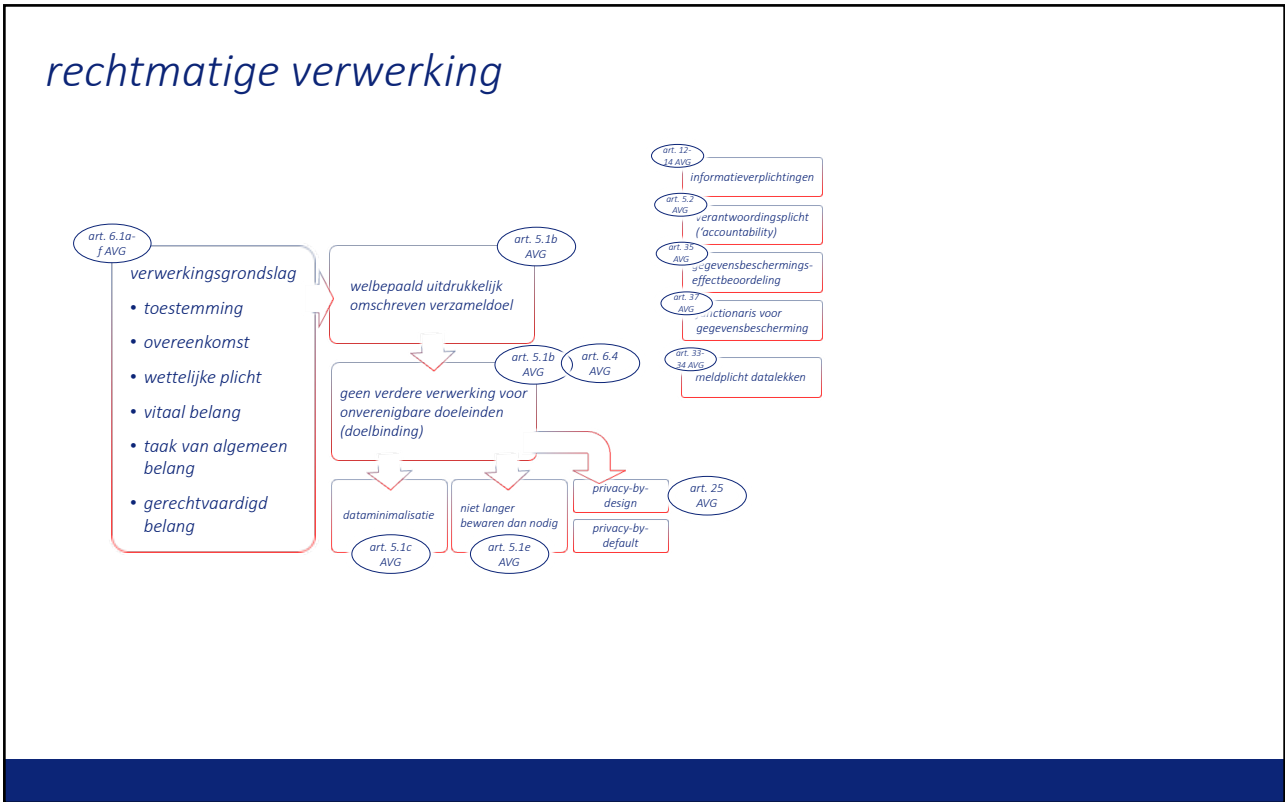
rechtmatige verwerking

art. 6.1a-f AVG

verwerkingsgrondslag

• toestemming
• overeenkomst
• wettelijke plicht
• vitaal belang
• taak van algemeen belang
• gerechtvaardigd belang

art. 5.1b AVG

welbepaald uitdrukkelijk omschreven verzameldoel

art. 5.1b AVG

art. 6.4 AVG

geen verdere verwerking voor onverenigbare doeleinden (doelbinding)

dataminimalisatie

art. 5.1c AVG

niet langer bewaren dan nodig

art. 5.1e AVG

privacy-by-design

privacy-by-default

art. 25 AVG

art. 12-14 AVG

informatieverplichtingen

art. 5.2 AVG

verantwoordingsplicht ('accountability)

art. 35 AVG

gegevensbeschermings-effectbeoordeling

art. 37 AVG

functionaris voor gegevensbescherming

art. 33-34 AVG

meldplicht datalekken